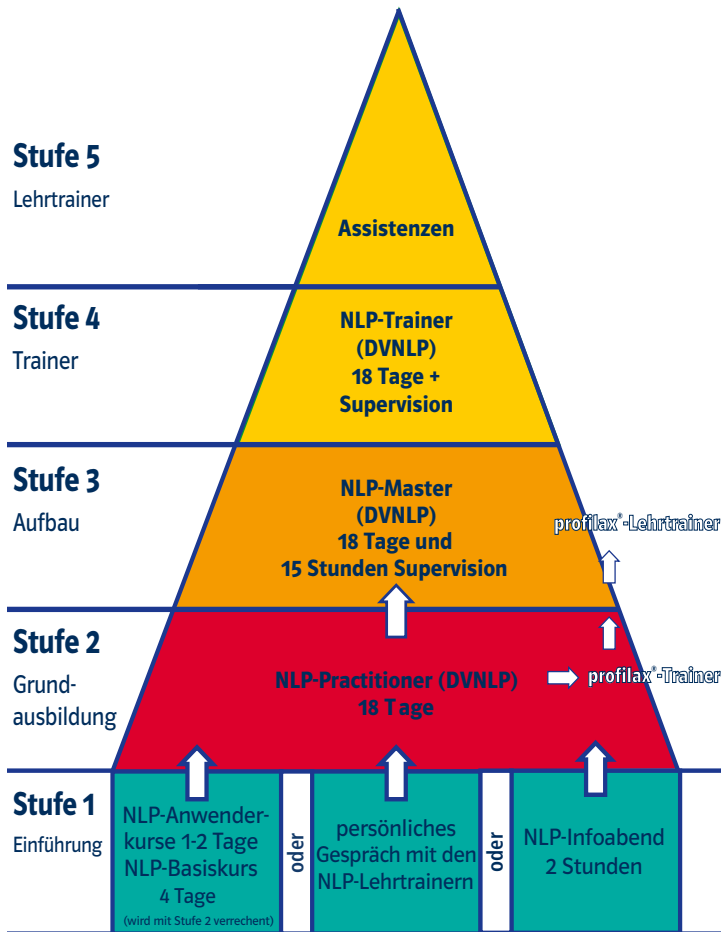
Stufe 5
Lehrtrainer

Assistenzen

Stufe 4
Trainer

NLP-Trainer (DVNLP) 18 Tage + Supervision

Stufe 3
Aufbau

NLP-Master (DVNLP) 18 Tage und 15 Stunden Supervision

profilax®-Lehrtrainer

Stufe 2
Grundausbildung

NLP-Practitioner (DVNLP) 18 Tage

profilax®-Trainer

Stufe 1
Einführung

NLP-Anwenderkurse 1-2 Tage NLP-Basiskurs 4 Tage (wird mit Stufe 2 verrechent)

oder

persönliches Gespräch mit den NLP-Lehrtrainern

oder

NLP-Infoabend 2 Stunden